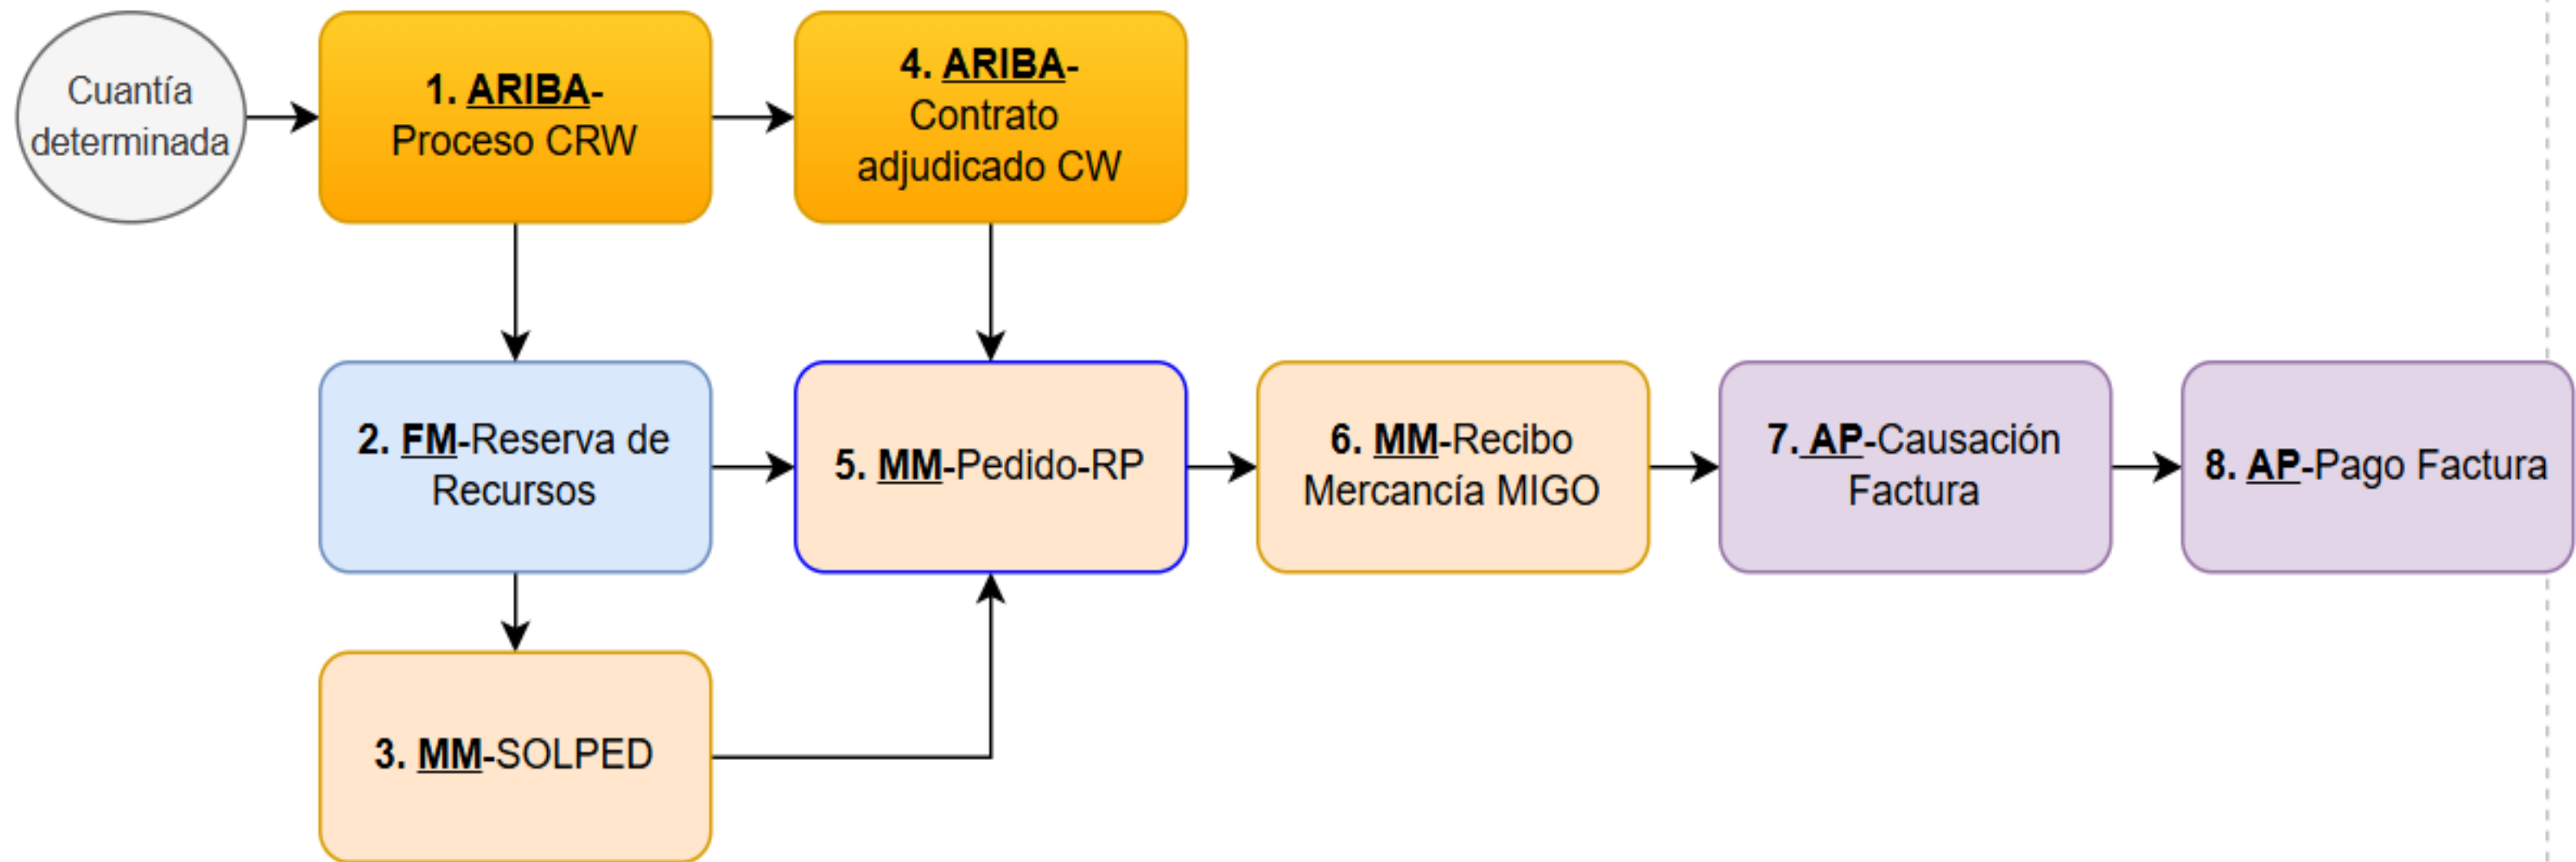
Cuantía determinada

1. ARIBA-Proceso CRW

4. ARIBA-Contrato adjudicado CW

2. FM-Reserva de Recursos

5. MM-Pedido-RP

6. MM-Recibo Mercancía MIGO

7. AP-Causación Factura

8. AP-Pago Factura

3. MM-SOLPED